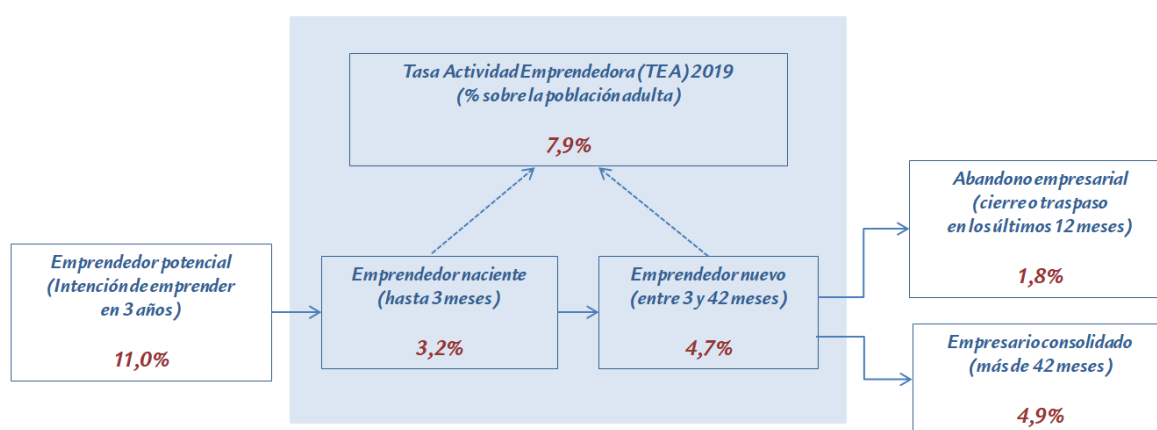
Tasa Actividad Emprendedora (TEA) 2019
(% sobre la población adulta)

7,9%

Emprendedor potencial
(Intención de emprender en 3 años)

11,0%

Emprendedor naciente
(hasta 3 meses)

3,2%

Emprendedor nuevo
(entre 3 y 42 meses)

4,7%

Abandono empresarial
(cierre o traspaso en los últimos 12 meses)

1,8%

Empresario consolidado
(más de 42 meses)

4,9%